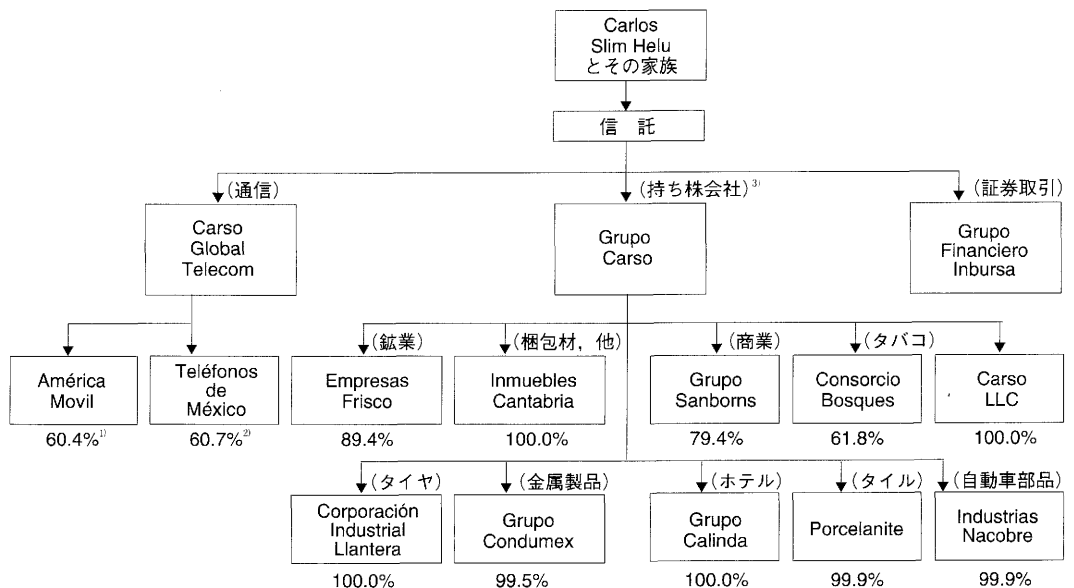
Carlos Slim Helu とその家族

信 託

（通信）

Carso Global Telecom

（持ち株会社）$^{3)}$

Grupo Carso

（証券取引）

Grupo Financiero Inbursa

América Movil
60.4%$^{1)}$

Teléfonos de México
60.7%$^{2)}$

（鉱業）
Empresas Frisco
89.4%

（梱包材，他）
Inmuebles Cantabria
100.0%

（商業）
Grupo Sanborns
79.4%

（タバコ）
Consorcio Bosques
61.8%

Carso LLC
100.0%

（タイヤ）
Corporación Industrial Llantera
100.0%

（金属製品）
Grupo Condumex
99.5%

（ホテル）
Grupo Calinda
100.0%

（タイル）
Porcelanite
99.9%

（自動車部品）
Industrias Nacobre
99.9%